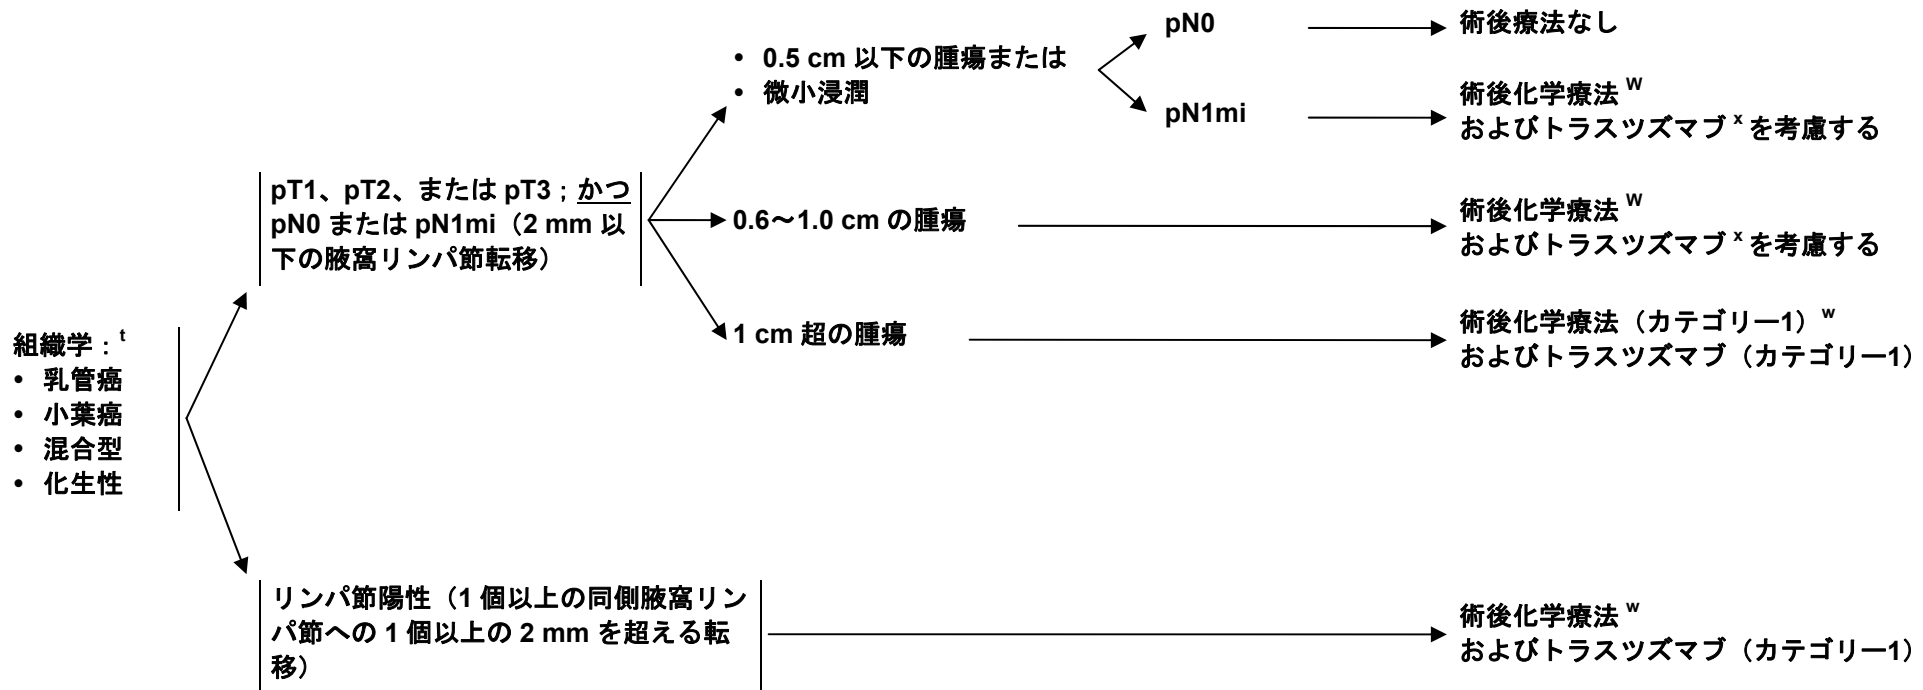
組織学：$^{t}$
• 乳管癌
• 小葉癌
• 混合型
• 化生性

pT1、pT2、または pT3；かつ pN0 または pN1mi（2 mm 以下の腋窩リンパ節転移）

• 0.5 cm 以下の腫瘍または
• 微小浸潤

pN0

術後療法なし

pN1mi

術後化学療法 $^{w}$
およびトラスツズマブ $^{x}$ を考慮する

0.6～1.0 cm の腫瘍

術後化学療法 $^{w}$
およびトラスツズマブ $^{x}$ を考慮する

1 cm 超の腫瘍

術後化学療法（カテゴリー1）$^{w}$
およびトラスツズマブ（カテゴリー1）

リンパ節陽性（1 個以上の同側腋窩リンパ節への 1 個以上の 2 mm を超える転移）

術後化学療法 $^{w}$
およびトラスツズマブ（カテゴリー1）